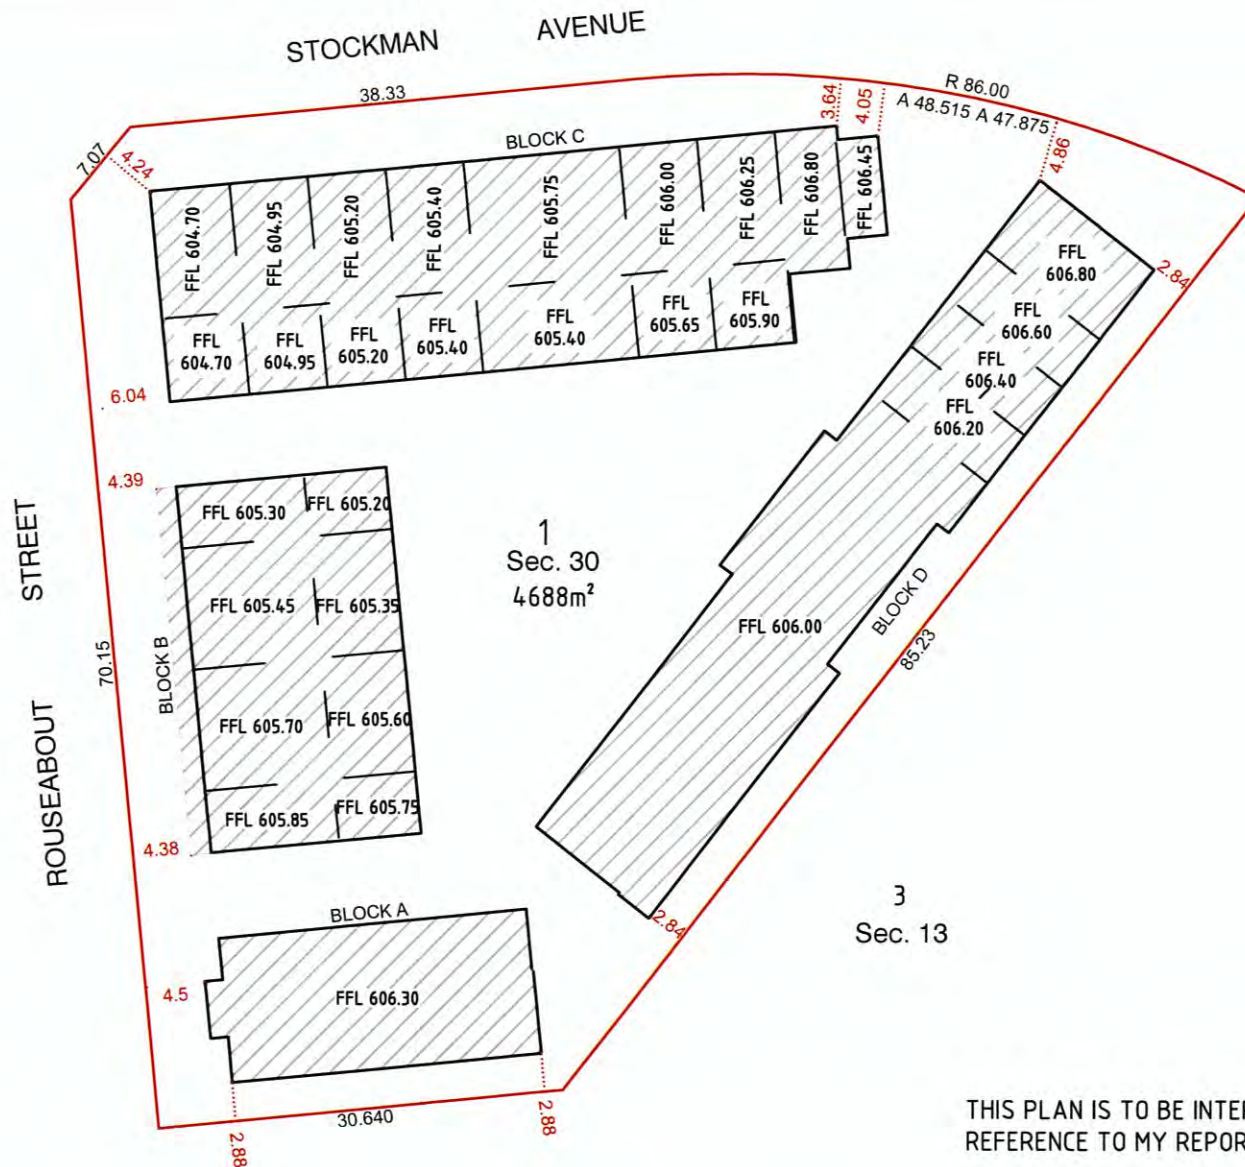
STOCKMAN AVENUE

38.33

R 86.00
A 48.515 A 47.875

3.64
4.05
4.86
7.07
4.24

BLOCK C

FFL 604.70
FFL 604.95
FFL 605.20
FFL 605.40
FFL 605.75
FFL 606.00
FFL 606.25
FFL 606.80
FFL 606.45

FFL 604.70
FFL 604.95
FFL 605.20
FFL 605.40
FFL 605.40
FFL 605.65
FFL 605.90

FFL 606.80
FFL 606.60
FFL 606.40
FFL 606.20

2.84

6.04

4.39

FFL 605.30
FFL 605.20
FFL 605.45
FFL 605.35
FFL 605.70
FFL 605.60
FFL 605.85
FFL 605.75

BLOCK B

1
Sec. 30
4688m²

FFL 606.00

BLOCK D

85.23

STREET

ROUSEABOUT

70.15

4.38

3
Sec. 13

2.84

BLOCK A

4.5

FFL 606.30

30.640

2.88
2.88

THIS PLAN IS TO BE INTE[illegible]
REFERENCE TO MY REPOR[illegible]